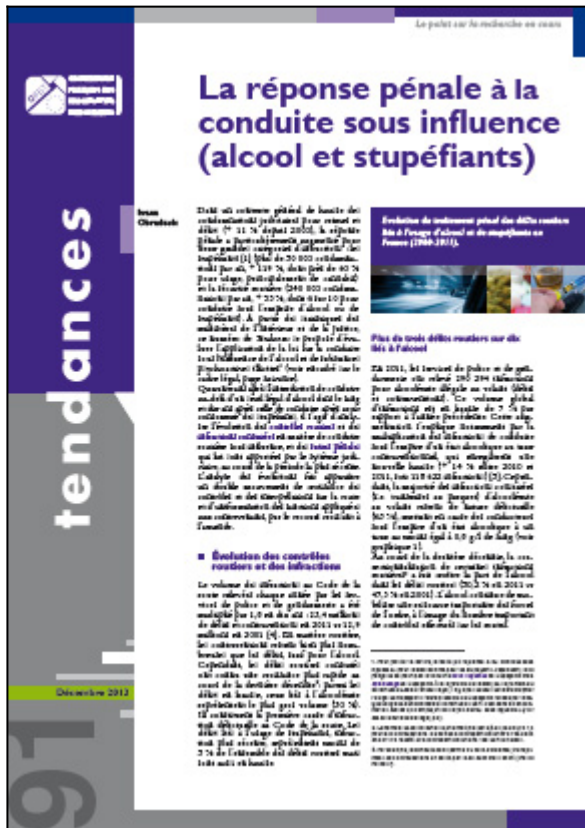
Le point sur la recherche en cours

La réponse pénale à la conduite sous influence (alcool et stupéfiants)

tendances

Ivana Obradovic

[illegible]

Évolution des contrôles routiers et des infractions

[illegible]

Plus de trois délits routiers sur dix liés à l'alcool

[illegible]

Décembre 2013

91